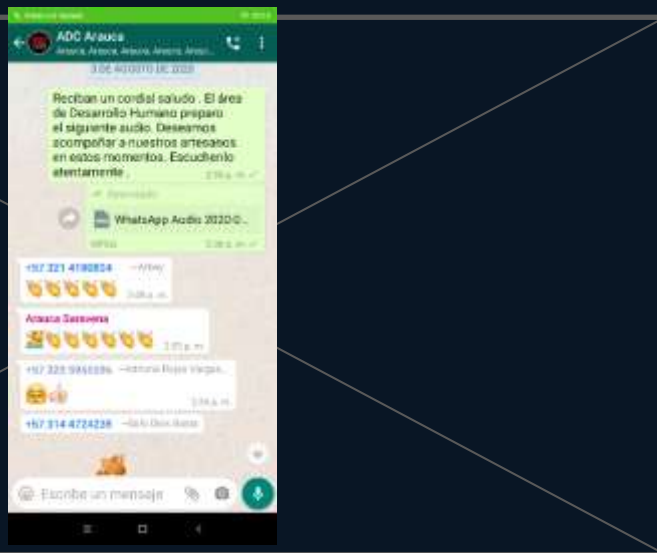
ADC Arauca

Arauca, Arauca, Arauca, Arauca, Arauc...

3 DE AGOSTO DE 2020

Reciban un cordial saludo . El área de Desarrollo Humano preparo el siguiente audio. Deseamos acompañar a nuestros artesanos en estos momentos. Escuchenlo atentamente .

2:59 p. m.

Reenviado

WhatsApp Audio 2020-0...

OPUS

2:59 p. m.

+57 321 4190824 ~Arley

👏👏👏👏👏

3:08 p. m.

Arauca Sanoveva

🙇👏👏👏👏👏👏

3:01 p. m.

+57 320 5950396 ~Hemma Rojas Vargas

😊👍

3:04 p. m.

+57 314 4724238 ~Sello Dios Batal

Escribe un mensaje